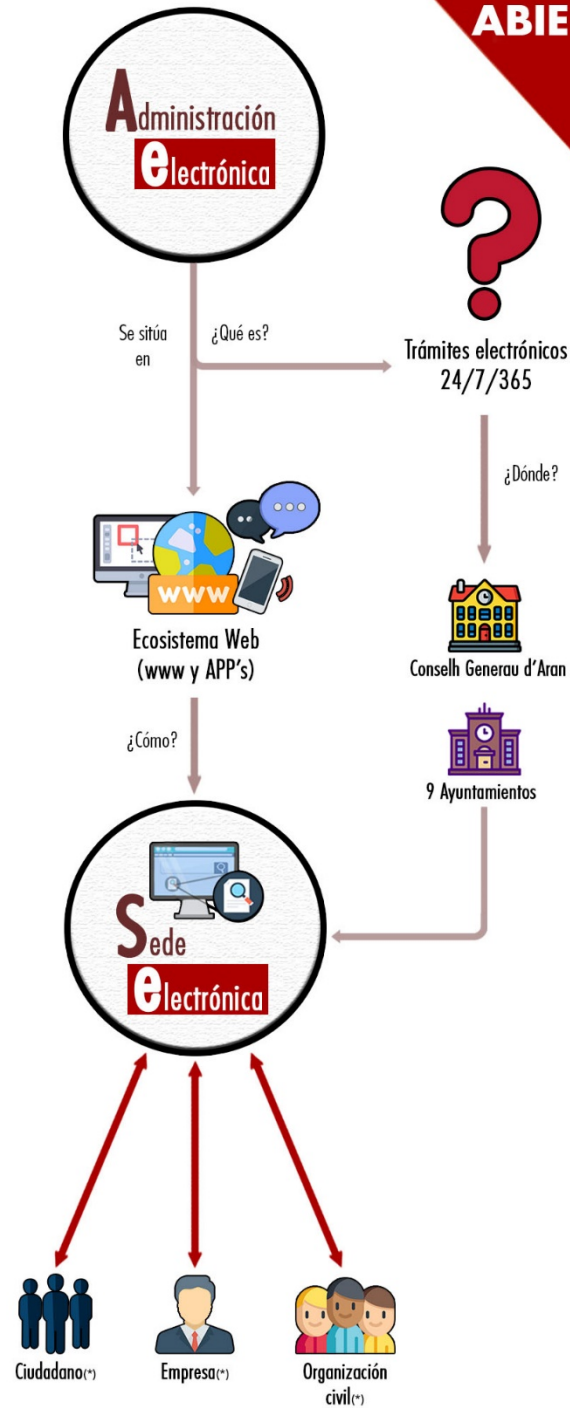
ABIE

Administración electrónica

Se sitúa en

¿Qué es?

Trámites electrónicos 24/7/365

¿Dónde?

www

Ecosistema Web (www y APP's)

Conselh Generau d'Aran

9 Ayuntamientos

¿Cómo?

Sede electrónica

Ciudadano(*)

Empresa(*)

Organización civil(*)